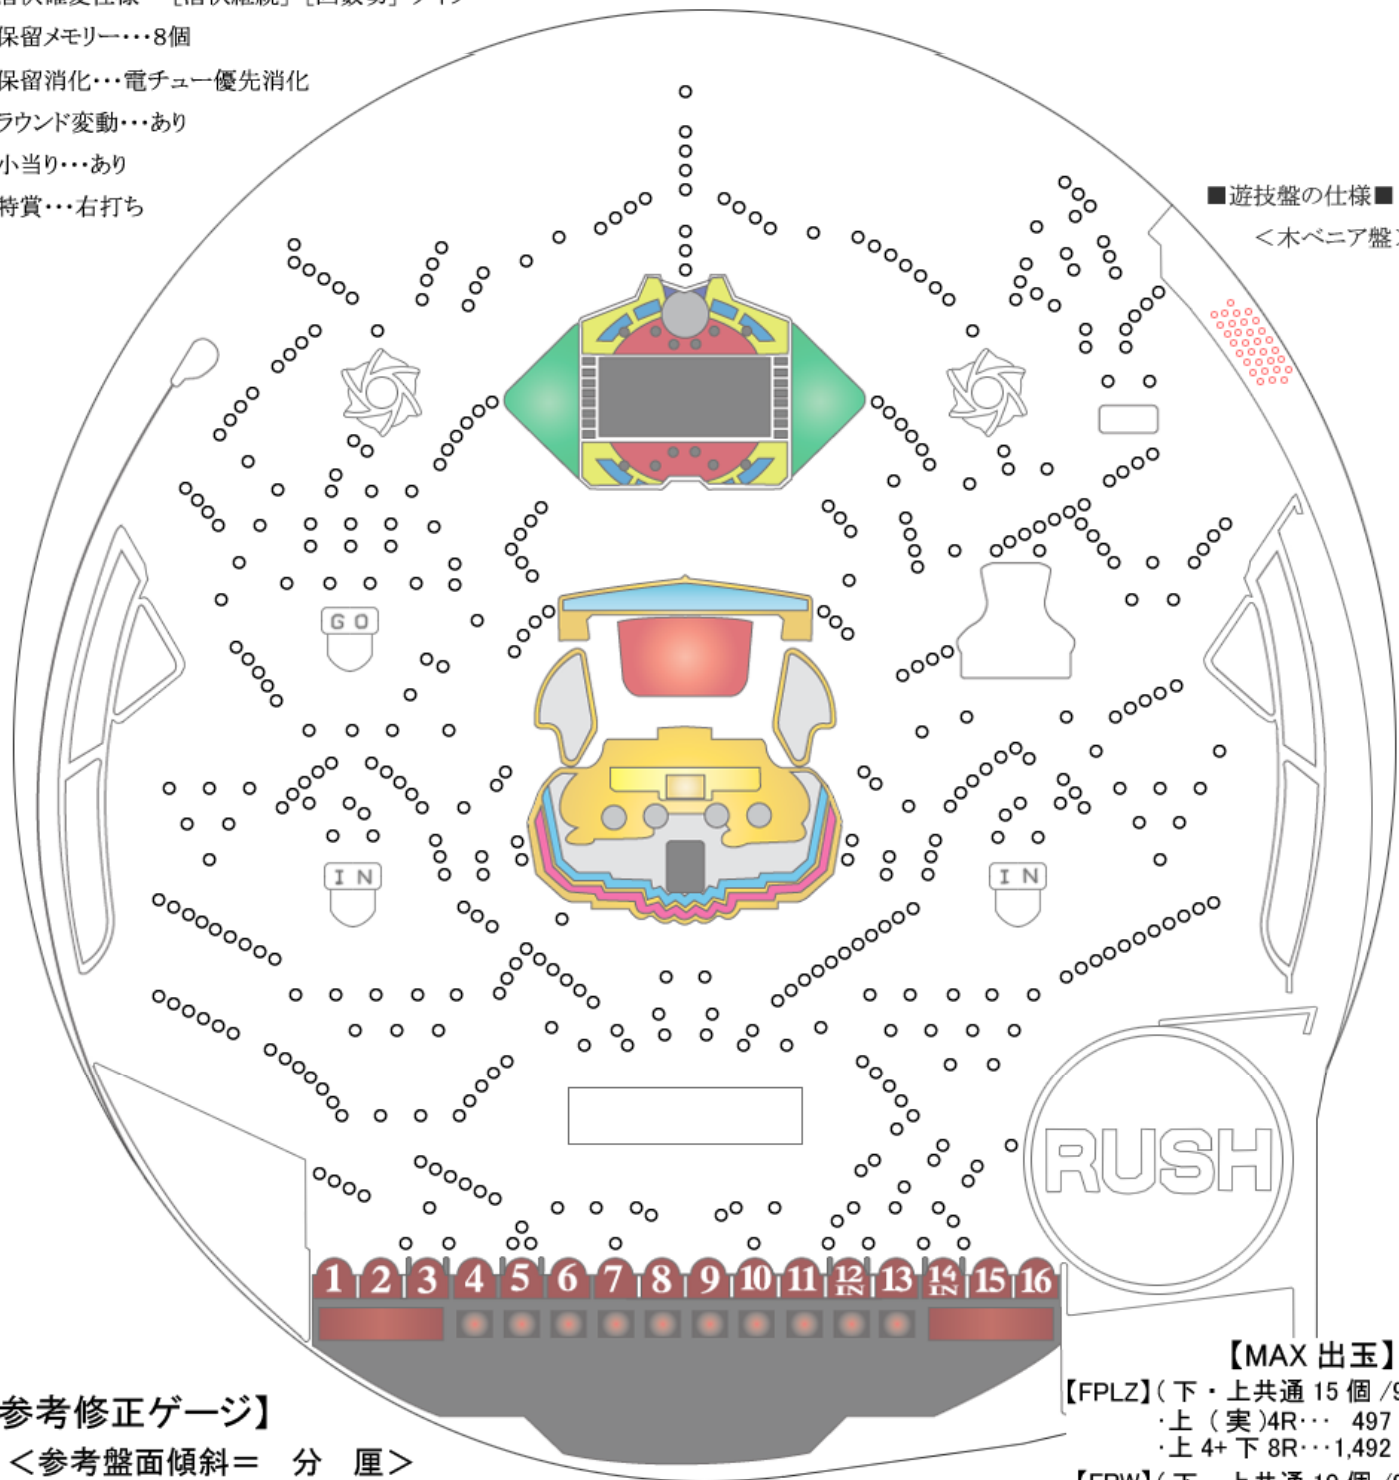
保留メモリー・・・8個
保留消化・・・電チュー優先消化
ラウンド変動・・・あり
小当り・・・あり
特賞・・・右打ち

■遊技盤の仕様■
＜木ベニア盤

GO
IN
IN
RUSH

1 2 3 4 5 6 7 8 9 10 11 12 IN 13 14 IN 15 16

【MAX 出玉】
【FPLZ】(下・上共通 15 個 /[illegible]
・上 (実)4R・・・ 497
・上 4+ 下 8R・・・1,492

参考修正ゲージ】
＜参考盤面傾斜＝ 分 厘＞